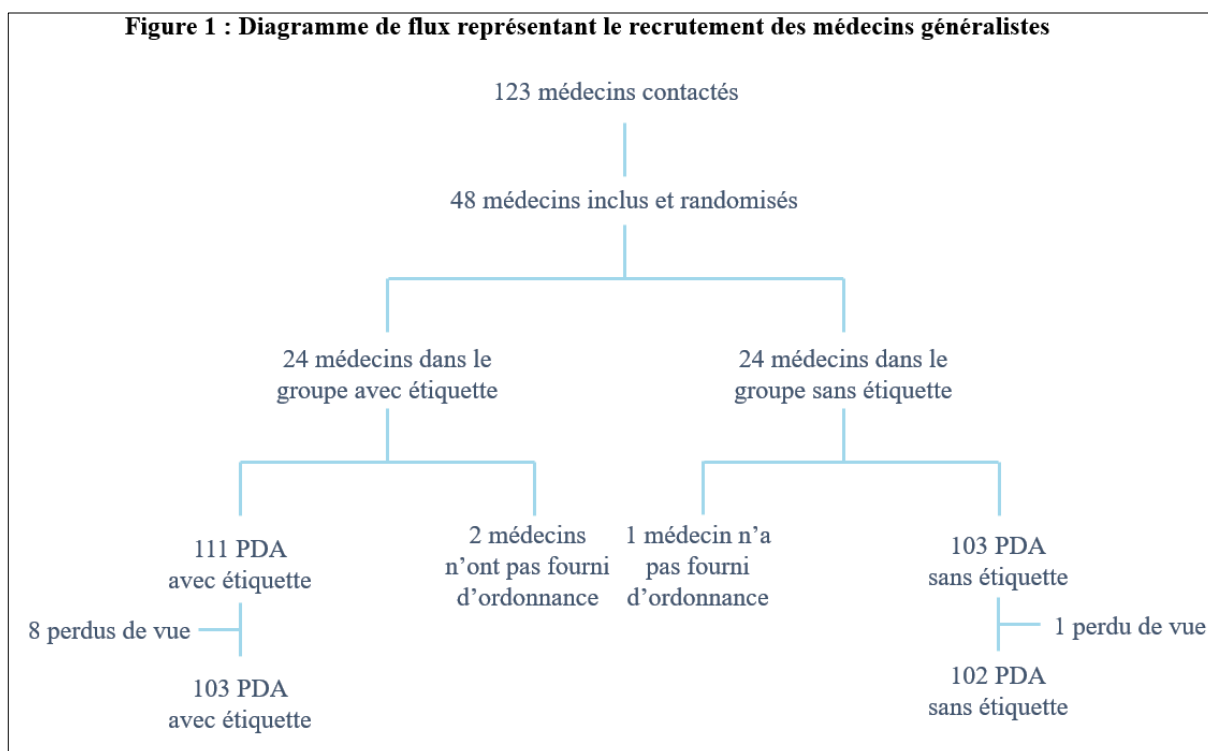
Figure 1 : Diagramme de flux représentant le recrutement des médecins généralistes

123 médecins contactés

48 médecins inclus et randomisés

24 médecins dans le groupe avec étiquette

24 médecins dans le groupe sans étiquette

111 PDA avec étiquette

2 médecins n'ont pas fourni d'ordonnance

1 médecin n'a pas fourni d'ordonnance

103 PDA sans étiquette

8 perdus de vue

1 perdu de vue

103 PDA avec étiquette

102 PDA sans étiquette